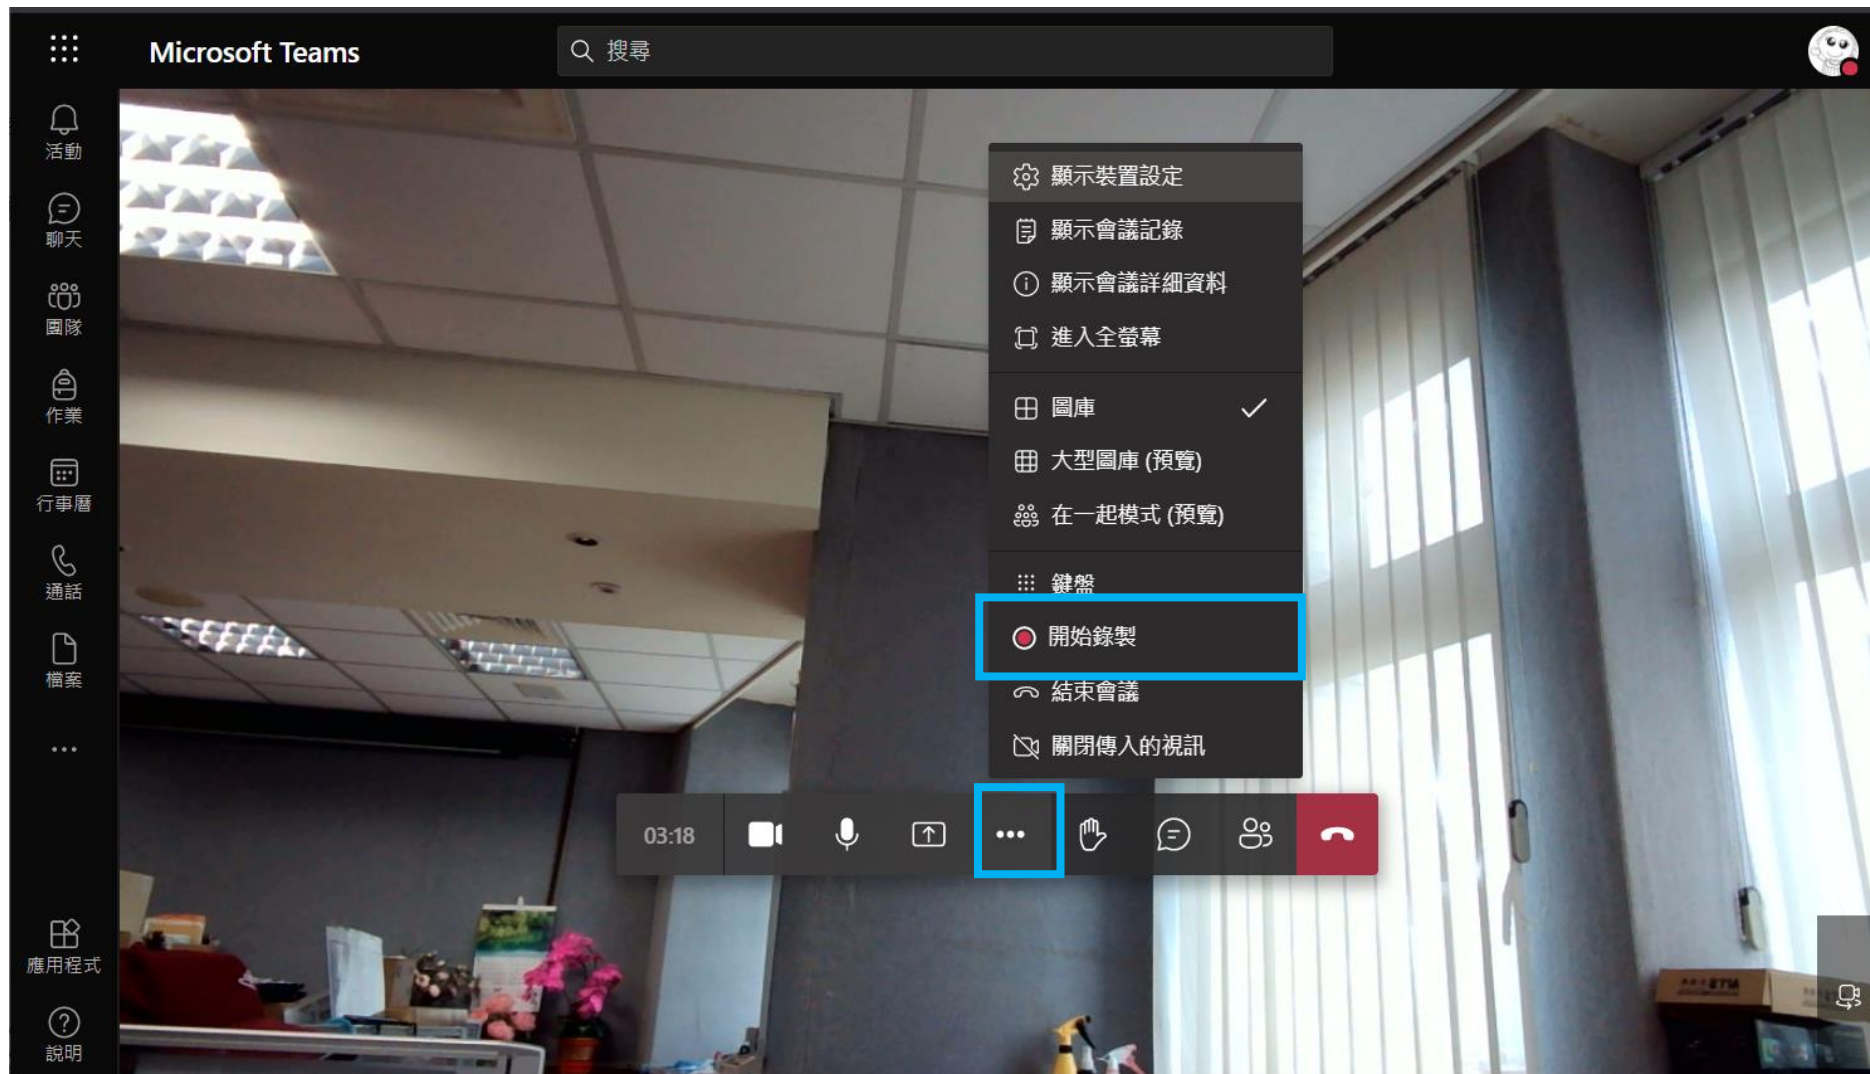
Microsoft Teams

搜尋

活動

聊天

團隊

作業

行事曆

通話

檔案

...

應用程式

說明

顯示裝置設定

顯示會議記錄

顯示會議詳細資料

進入全螢幕

圖庫

大型圖庫 (預覽)

在一起模式 (預覽)

鍵盤

開始錄製

結束會議

關閉傳入的視訊

03:18